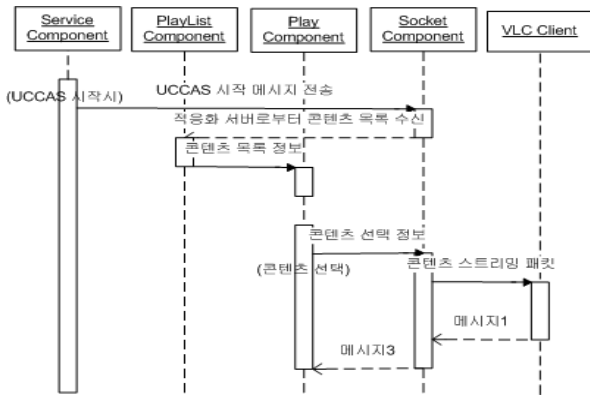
Service Component

PlayList Component

Play Component

Socket Component

VLC Client

(UCCAS 시작시)

UCCAS 시작 메시지 전송

적응화 서버로부터 콘텐츠 목록 수신

콘텐츠 목록 정보

콘텐츠 선택 정보

(콘텐츠 선택)

콘텐츠 스트리밍 패킷

메시지1

메시지3